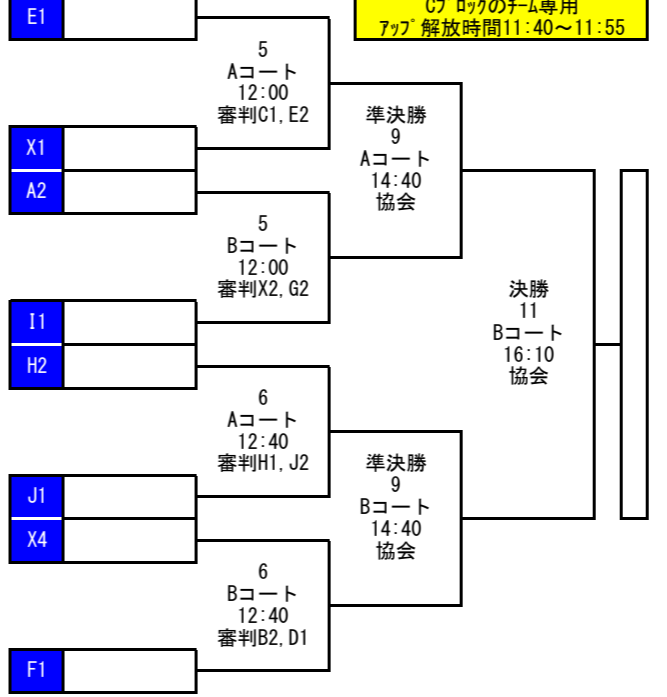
Cブロックのチーム専用
アップ解放時間11:40～11:55

E1

5
Aコート
12:00
審判C1, E2

X1
A2

5
Bコート
12:00
審判X2, G2

I1
H2

6
Aコート
12:40
審判H1, J2

J1
X4

6
Bコート
12:40
審判B2, D1

F1

準決勝
9
Aコート
14:40
協会

準決勝
9
Bコート
14:40
協会

決勝
11
Bコート
16:10
協会